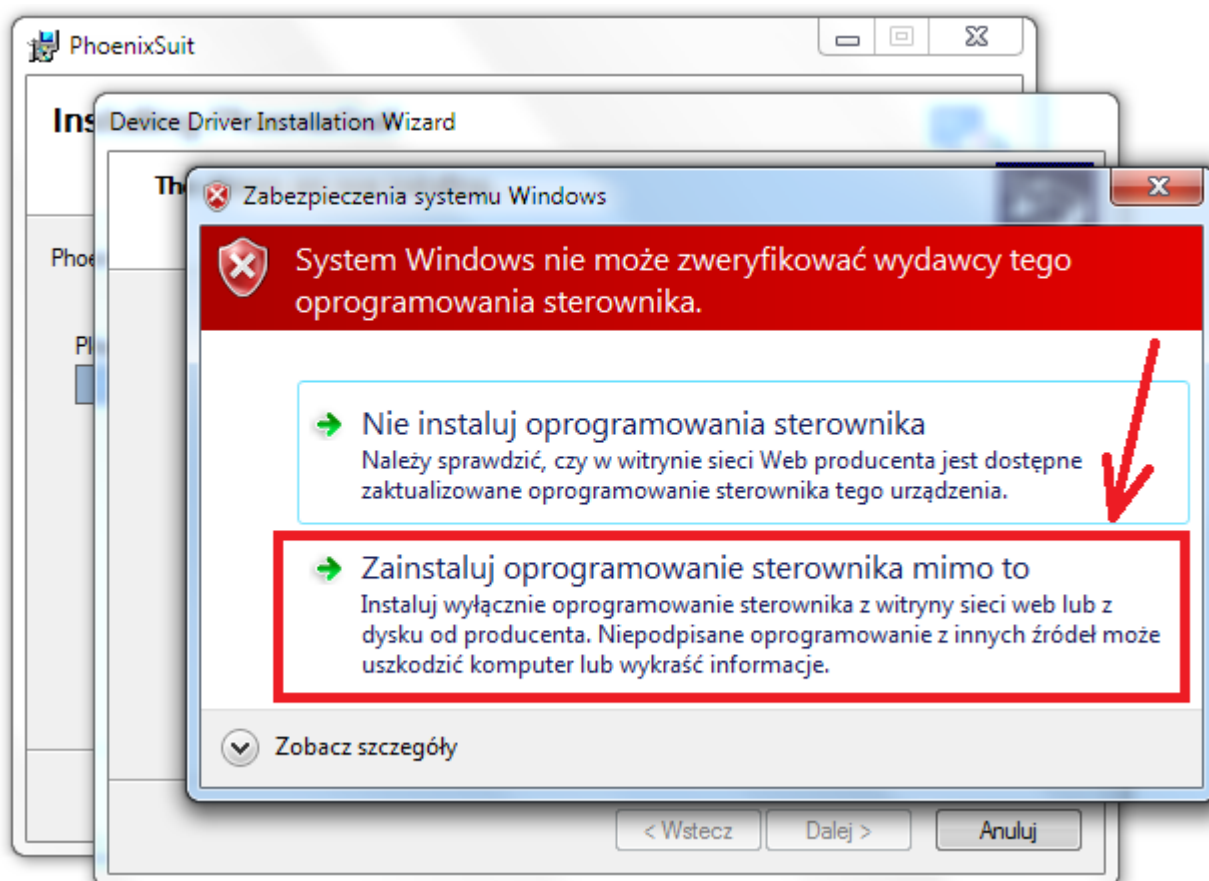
PhoenixSuit

Ins

Device Driver Installation Wizard

Th

Phoe

Pl

Zabezpieczenia systemu Windows

System Windows nie może zweryfikować wydawcy tego oprogramowania sterownika.

Nie instaluj oprogramowania sterownika
Należy sprawdzić, czy w witrynie sieci Web producenta jest dostępne zaktualizowane oprogramowanie sterownika tego urządzenia.

Zainstaluj oprogramowanie sterownika mimo to
Instaluj wyłącznie oprogramowanie sterownika z witryny sieci web lub z dysku od producenta. Niepodpisane oprogramowanie z innych źródeł może uszkodzić komputer lub wykraść informacje.

Zobacz szczegóły

< Wstecz
Dalej >
Anuluj